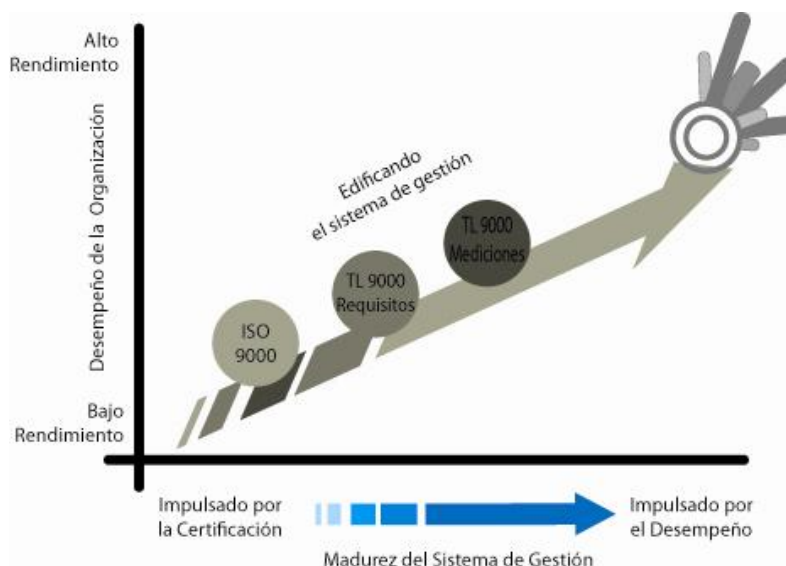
Alto
Rendimiento

Desempeño de la Organización

Bajo
Rendimiento

Edificando
el sistema de gestión

ISO
9000

TL 9000
Requisitos

TL 9000
Mediciones

Impulsado por
la Certificación

Impulsado por
el Desempeño

Madurez del Sistema de Gestión